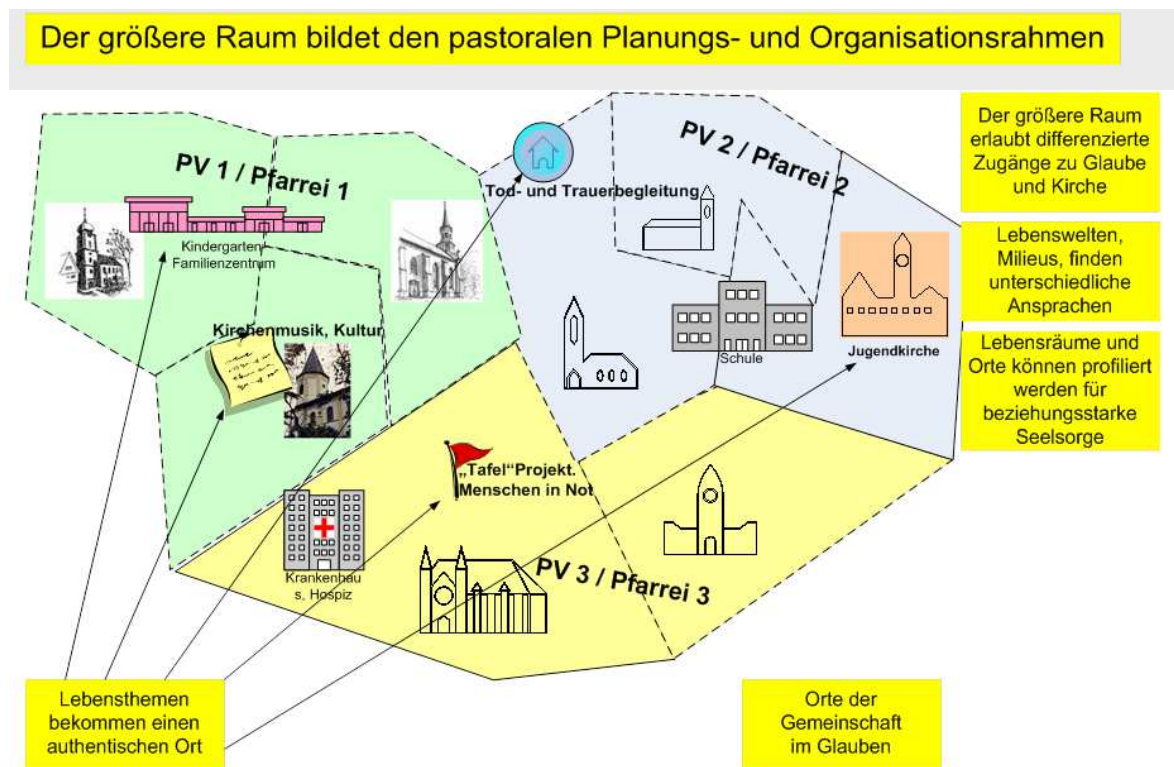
Der größere Raum bildet den pastoralen Planungs- und Organisationsrahmen

PV 1 / Pfarrei 1

Kindergarten Familienzentrum

Kirchenmusik, Kultur

Tod- und Trauerbegleitung

PV 2 / Pfarrei 2

Schule

Jugendkirche

„Tafel"Projekt. Menschen in Not

Krankenhaus, Hospiz

PV 3 / Pfarrei 3

Der größere Raum erlaubt differenzierte Zugänge zu Glaube und Kirche

Lebenswelten, Milieus, finden unterschiedliche Ansprachen

Lebensräume und Orte können profiliert werden für beziehungsstarke Seelsorge

Lebensthemen bekommen einen authentischen Ort

Orte der Gemeinschaft im Glauben